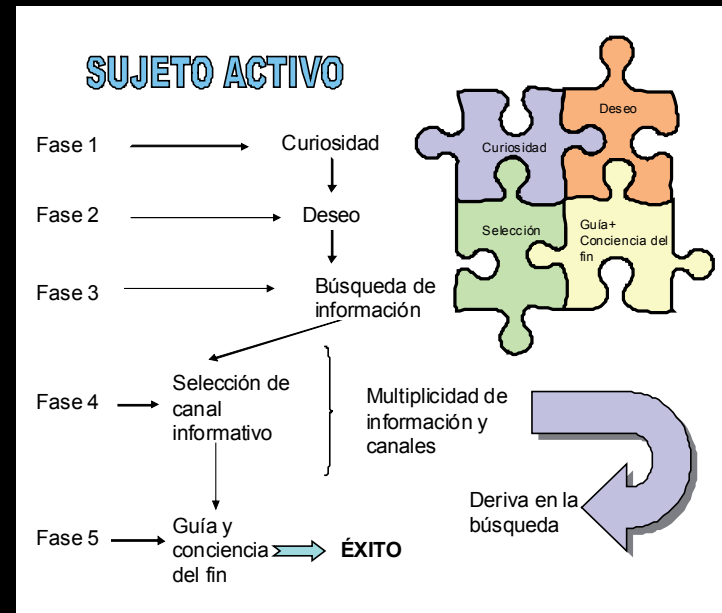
SUJETO ACTIVO

Fase 1 Curiosidad

Fase 2 Deseo

Fase 3 Búsqueda de información

Fase 4 Selección de canal informativo

Multiplicidad de información y canales

Fase 5 Guía y conciencia del fin ÉXITO

Deriva en la búsqueda

Curiosidad

Deseo

Selección

Guía+ Conciencia del fin